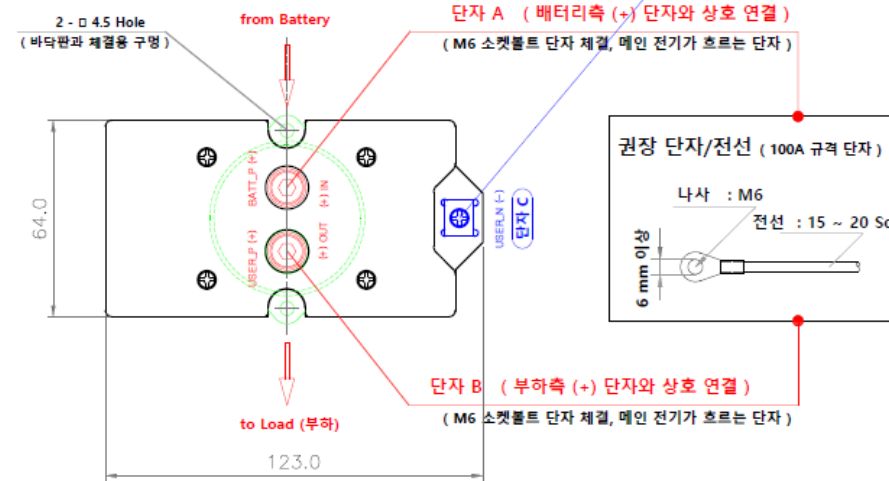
2 - ㅁ 4.5 Hole
( 바닥판과 체결용 구멍 )

from Battery

단자 A ( 배터리측 (+) 단자와 상호 연결 )
( M6 소켓볼트 단자 체결, 메인 전기가 흐르는 단자 )

권장 단자/전선 ( 100A 규격 단자 )

나사 : M6
전선 : 15 ~ 20 Sq

6 mm 이상

BATT_P (+)
(+) IN
USER_P (+)
(+) OUT
USER_N (-)
단자 C

64.0

단자 B ( 부하측 (+) 단자와 상호 연결 )
( M6 소켓볼트 단자 체결, 메인 전기가 흐르는 단자 )

to Load (부하)

123.0